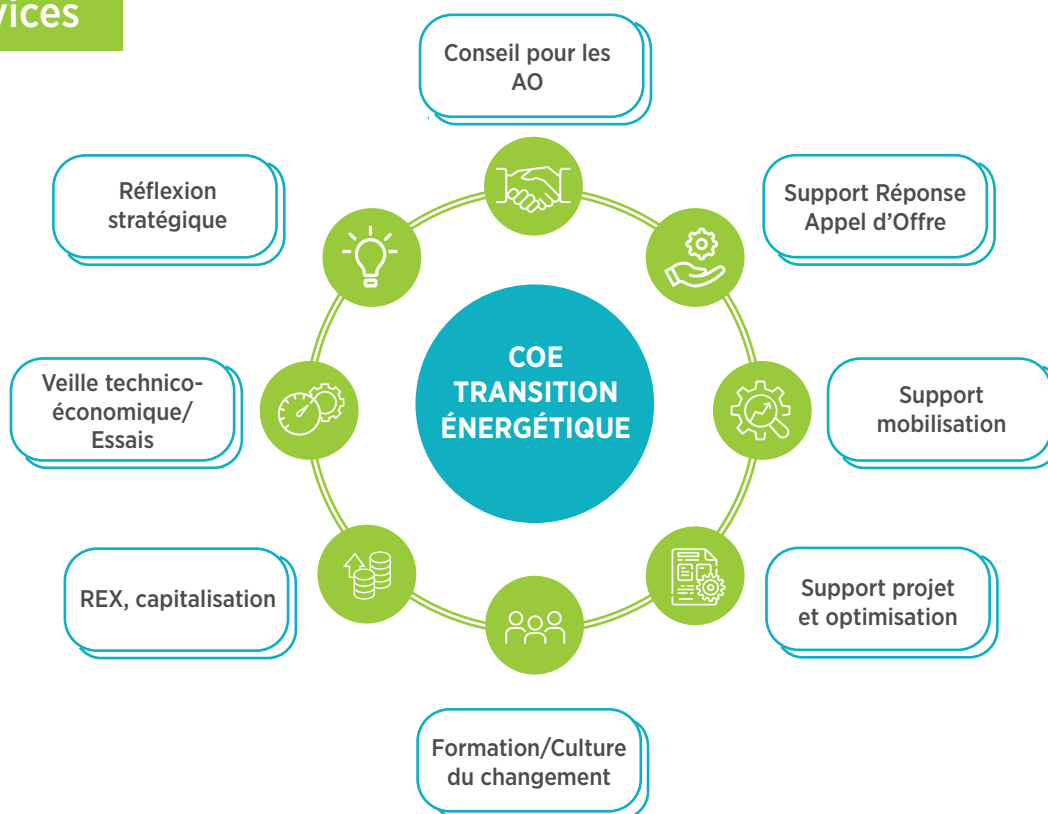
vices

Conseil pour les AO

Réflexion stratégique

Support Réponse Appel d'Offre

COE TRANSITION ÉNERGÉTIQUE

Veille technico-économique/ Essais

Support mobilisation

REX, capitalisation

Support projet et optimisation

Formation/Culture du changement